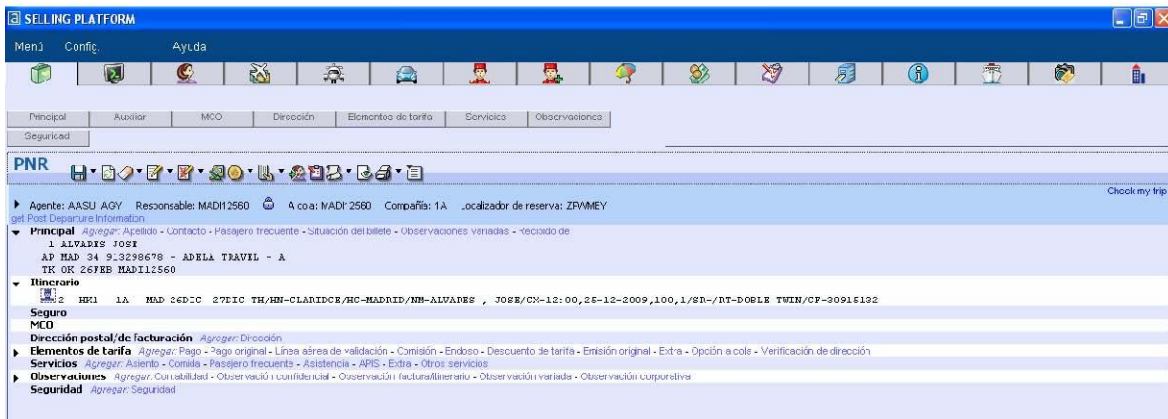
SELLING PLATFORM

Menú Config. Ayuda

Principal | Auxiliar | MCO | Dirección | Elementos de tarifa | Servicios | Observaciones
Seguridad

PNR

Agente: AASU AGY Responsable: MADI12560 A coa: MADI2560 Compañía: 1A Localizador de reserva: ZFWMEY
get Post Departure Information

Check my trip

Principal Agregar: Apellido - Contacto - Pasajero frecuente - Situación del billete - Observaciones variadas - Recibido de
1 ALVADES JOSE
AP MAD 34 913298678 - ADELA TRAVEL - A
TK OK 26FEB MADI12560

Itinerario
2 HK1 1A MAD 26DIC 27DIC TH/HN-CLARIDCE/HC-MADRID/NM-ALVADES , JOSE/CX-12:00,25-12-2009,100,1/SR-/RT-DOBLE TWIN/CF-30915132

Seguro
MCO
Dirección postal/de facturación Agregar: Dirección
Elementos de tarifa Agregar: Pago - Pago original - Línea aérea de validación - Comisión - Endoso - Descuento de tarifa - Emisión original - Extra - Opción a cols - Verificación de dirección
Servicios Agregar: Asiento - Comida - Pasajero frecuente - Asistencia - APIS - Extra - Otros servicios
Observaciones Agregar: Contabilidad - Observación confidencial - Observación factura/itinerario - Observación variada - Observación corporativa
Seguridad Agregar: Seguridad